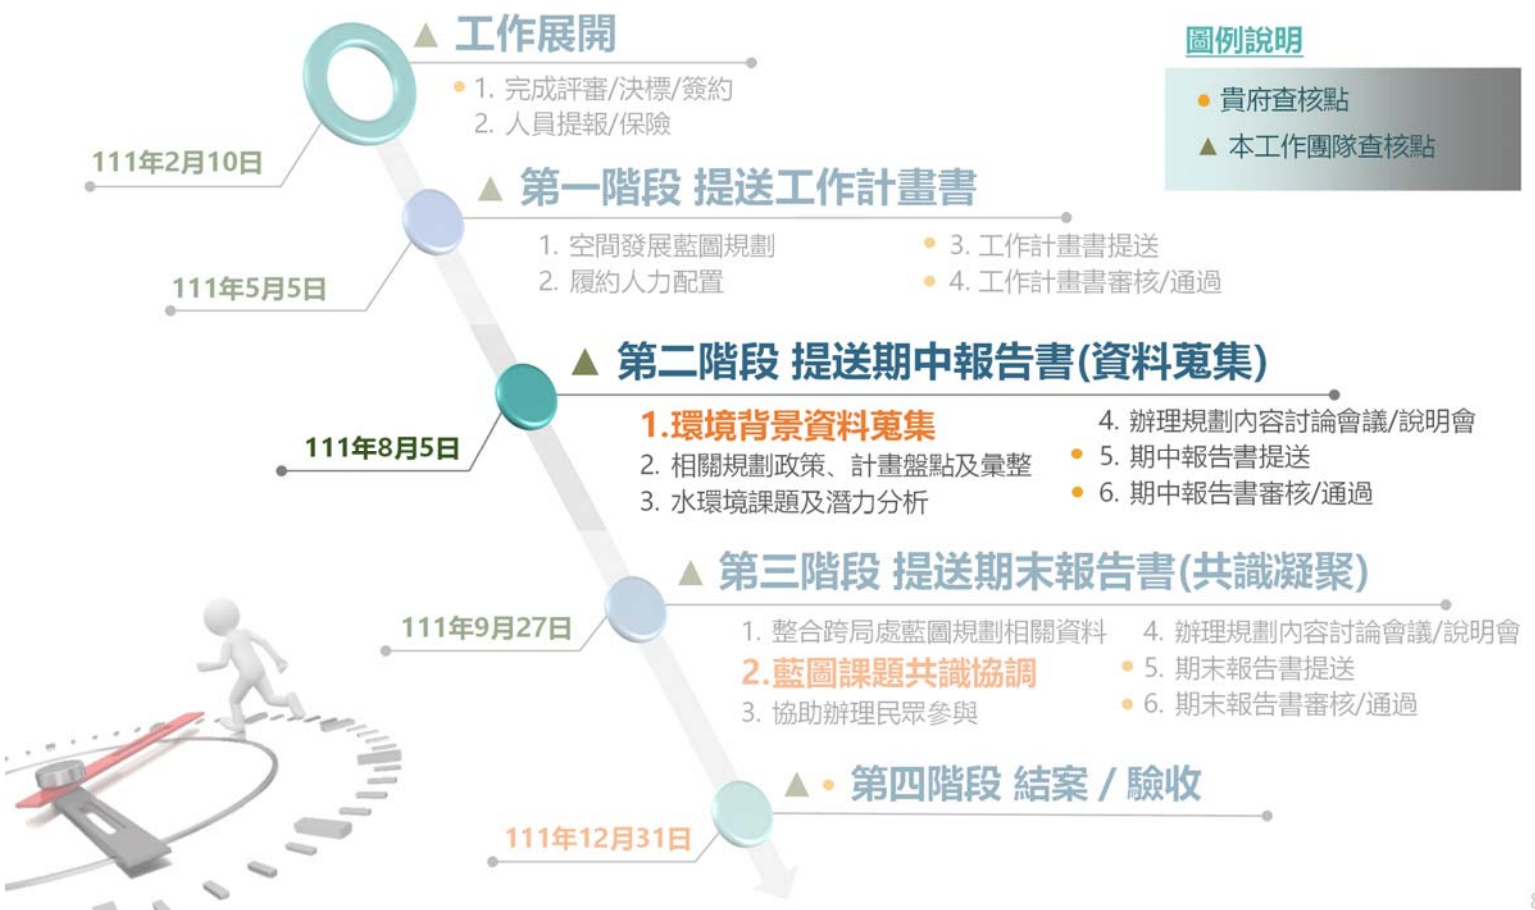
▲ 工作展開
• 1. 完成評審/決標/簽約
2. 人員提報/保險

111年2月10日

圖例說明
• 貴府查核點
▲ 本工作團隊查核點

▲ 第一階段 提送工作計畫書
1. 空間發展藍圖規劃
2. 履約人力配置
• 3. 工作計畫書提送
• 4. 工作計畫書審核/通過

111年5月5日

▲ 第二階段 提送期中報告書(資料蒐集)
1.環境背景資料蒐集
2. 相關規劃政策、計畫盤點及彙整
3. 水環境課題及潛力分析
4. 辦理規劃內容討論會議/說明會
• 5. 期中報告書提送
• 6. 期中報告書審核/通過

111年8月5日

▲ 第三階段 提送期末報告書(共識凝聚)
1. 整合跨局處藍圖規劃相關資料
2.藍圖課題共識協調
3. 協助辦理民眾參與
4. 辦理規劃內容討論會議/說明會
• 5. 期末報告書提送
• 6. 期末報告書審核/通過

111年9月27日

▲ • 第四階段 結案 / 驗收

111年12月31日